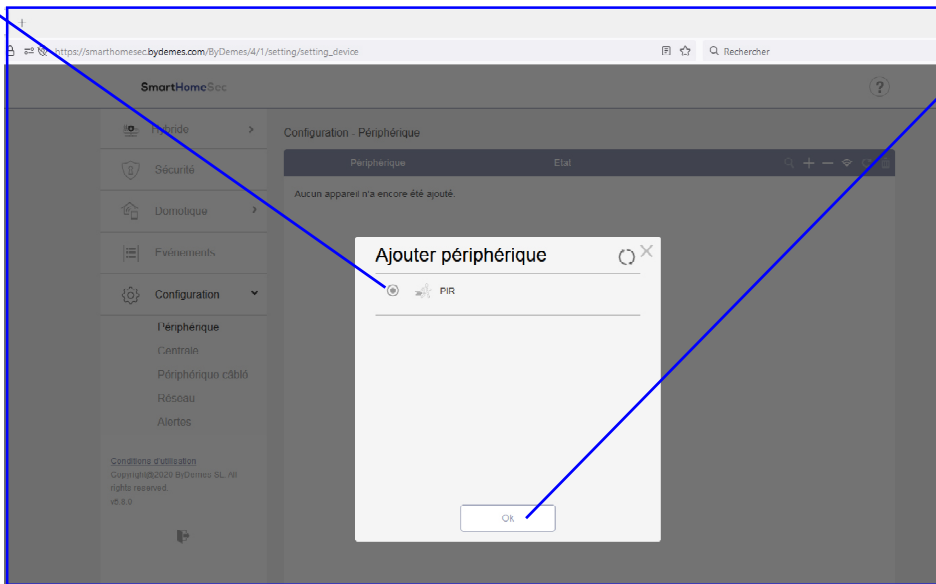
+

https://smarthomesec.bydemes.com/ByDemes/4/1/setting/setting_device

Rechercher

SmartHomeSec

?

Hybride

Sécurité

Domotique

Evènements

Configuration

Périphérique

Centrale

Périphérique câblé

Réseau

Alertes

Conditions d'utilisation
Copyright@2020 ByDemes SL. All rights reserved.
v8.8.0

Configuration - Périphérique

Périphérique

Etat

Aucun appareil n'a encore été ajouté.

Ajouter périphérique

PIR

OK